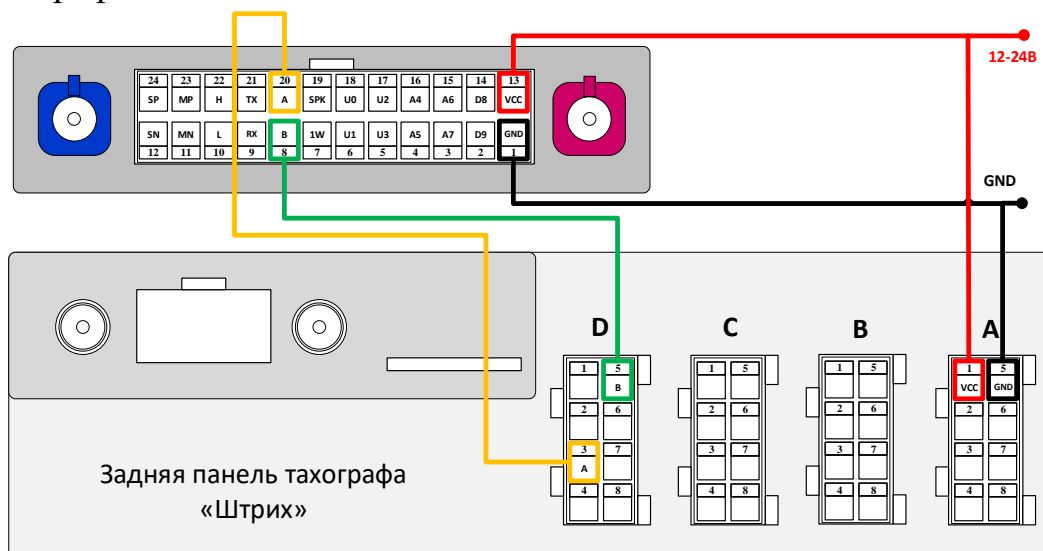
| 24 | 23 | 22 | 21 | 20 | 19 | 18 | 17 | 16 | 15 | 14 | 13 |
|---|---|---|---|---|---|---|---|---|---|---|---|
| SP | MP | H | TX | A | SPK | U0 | U2 | A4 | A6 | D8 | VCC |
| SN | MN | L | RX | B | 1W | U1 | U3 | A5 | A7 | D9 | GND |
| 12 | 11 | 10 | 9 | 8 | 7 | 6 | 5 | 4 | 3 | 2 | 1 |

12-24В

GND

D

| 1 | 5 B |
|---|---|
| 2 | 6 |
| 3 A | 7 |
| 4 | 8 |

C

| 1 | 5 |
|---|---|
| 2 | 6 |
| 3 | 7 |
| 4 | 8 |

B

| 1 | 5 |
|---|---|
| 2 | 6 |
| 3 | 7 |
| 4 | 8 |

A

| 1 VCC | 5 GND |
|---|---|
| 2 | 6 |
| 3 | 7 |
| 4 | 8 |

Задняя панель тахографа «Штрих»